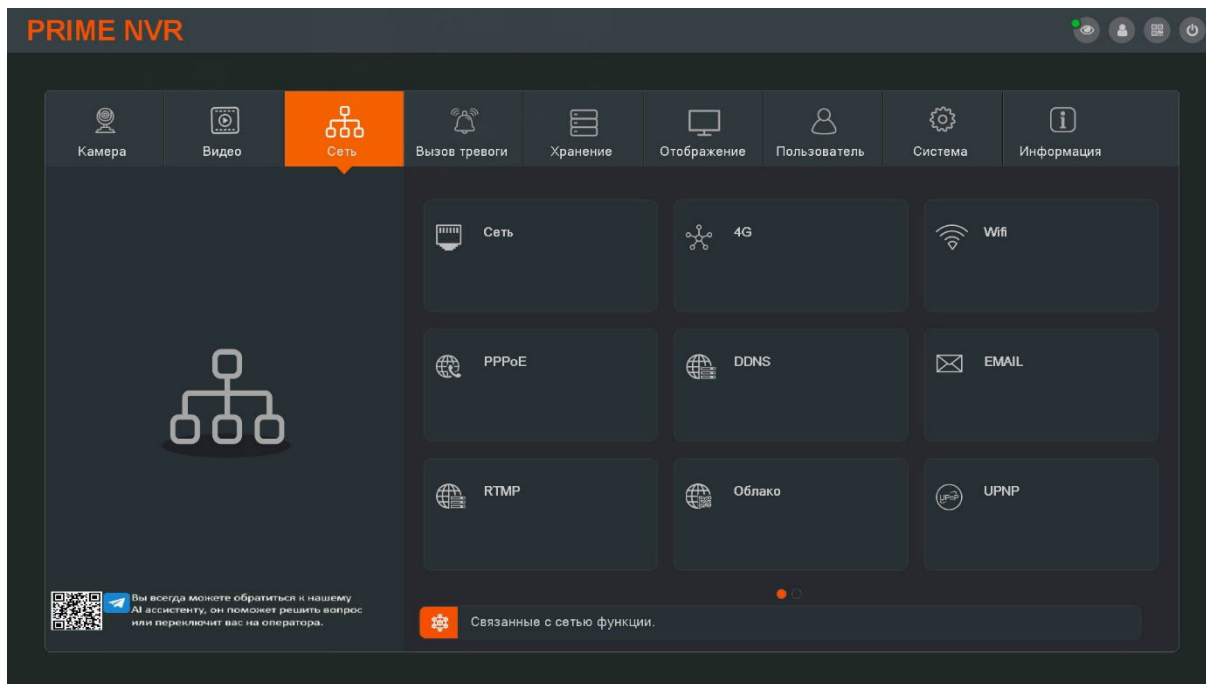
PRIME NVR

Камера
Видео
Сеть
Вызов тревоги
Хранение
Отображение
Пользователь
Система
Информация

Сеть
4G
Wifi
PPPoE
DDNS
EMAIL
RTMP
Облако
UPNP

Вы всегда можете обратиться к нашему AI ассистенту, он поможет решить вопрос или переключит вас на оператора.

Связанные с сетью функции.